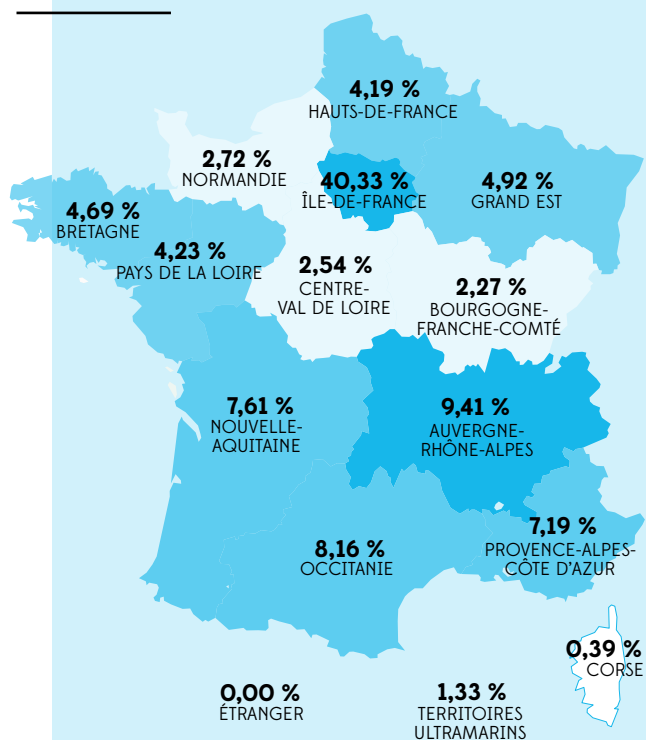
4,19 %
HAUTS-DE-FRANCE

2,72 %
NORMANDIE

40,33 %
ÎLE-DE-FRANCE

4,92 %
GRAND EST

4,69 %
BRETAGNE

4,23 %
PAYS DE LA LOIRE

2,54 %
CENTRE-VAL DE LOIRE

2,27 %
BOURGOGNE-FRANCHE-COMTÉ

7,61 %
NOUVELLE-AQUITAINE

9,41 %
AUVERGNE-RHÔNE-ALPES

7,19 %
PROVENCE-ALPES-CÔTE D'AZUR

8,16 %
OCCITANIE

0,39 %
CORSE

0,00 %
ÉTRANGER

1,33 %
TERRITOIRES ULTRAMARINS